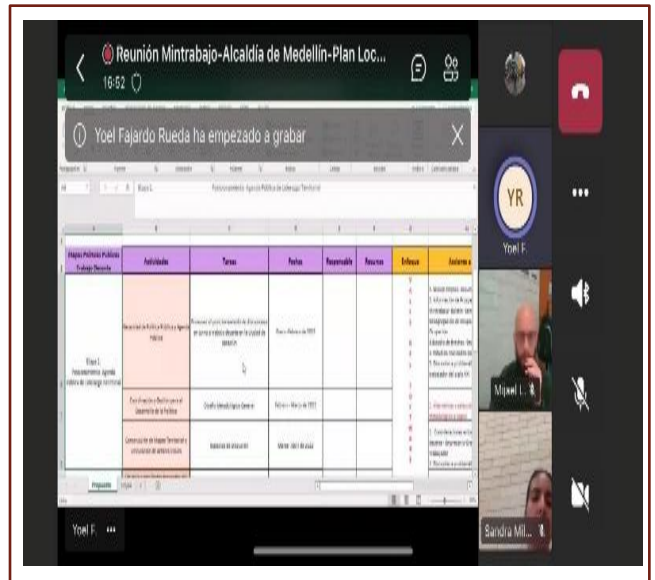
Reunión Mintrabajo-Alcaldía de Medellín-Plan Loc...
16:52

Yoel Fajardo Rueda ha empezado a grabar

| Etapas Política Pública Trabajo Decente | Actividades | Tareas | Fecha | Responsable | Recursos | Enfoque | Acciones a |
|---|---|---|---|---|---|---|---|
| Etapa 1. Posicionamiento Agenda Pública de Liderazgo Territorial | Necesidad de Política Pública e Agenda Pública | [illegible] | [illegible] 2023 | | | | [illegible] |
| | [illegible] | Diseño Metodológico General | Febrero - Marzo de 2023 | | | | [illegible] |
| | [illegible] | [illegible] | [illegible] | | | | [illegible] |

Propuesta

YR
Yoel F.
Miguel L.
Sandra Mil...
Yoel F.